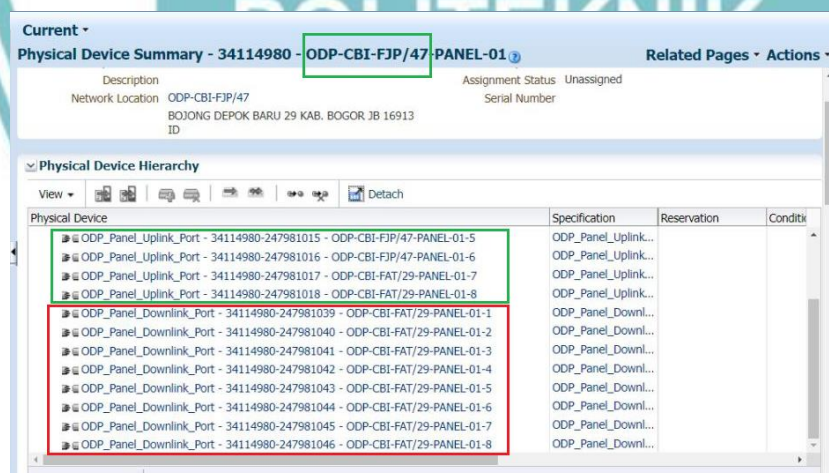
Current ▾

Physical Device Summary - 34114980 - ODP-CBI-FJP/47-PANEL-01

Related Pages ▾ Actions ▾

Description

Network Location ODP-CBI-FJP/47

BOJONG DEPOK BARU 29 KAB. BOGOR JB 16913 ID

Assignment Status Unassigned

Serial Number

Physical Device Hierarchy

View ▾ Detach

| Physical Device | Specification | Reservation | Conditi |
|---|---|---|---|
| ODP_Panel_Uplink_Port - 34114980-247981015 - ODP-CBI-FJP/47-PANEL-01-5 | ODP_Panel_Uplink... | | |
| ODP_Panel_Uplink_Port - 34114980-247981016 - ODP-CBI-FJP/47-PANEL-01-6 | ODP_Panel_Uplink... | | |
| ODP_Panel_Uplink_Port - 34114980-247981017 - ODP-CBI-FAT/29-PANEL-01-7 | ODP_Panel_Uplink... | | |
| ODP_Panel_Uplink_Port - 34114980-247981018 - ODP-CBI-FAT/29-PANEL-01-8 | ODP_Panel_Uplink... | | |
| ODP_Panel_Downlink_Port - 34114980-247981039 - ODP-CBI-FAT/29-PANEL-01-1 | ODP_Panel_Downl... | | |
| ODP_Panel_Downlink_Port - 34114980-247981040 - ODP-CBI-FAT/29-PANEL-01-2 | ODP_Panel_Downl... | | |
| ODP_Panel_Downlink_Port - 34114980-247981041 - ODP-CBI-FAT/29-PANEL-01-3 | ODP_Panel_Downl... | | |
| ODP_Panel_Downlink_Port - 34114980-247981042 - ODP-CBI-FAT/29-PANEL-01-4 | ODP_Panel_Downl... | | |
| ODP_Panel_Downlink_Port - 34114980-247981043 - ODP-CBI-FAT/29-PANEL-01-5 | ODP_Panel_Downl... | | |
| ODP_Panel_Downlink_Port - 34114980-247981044 - ODP-CBI-FAT/29-PANEL-01-6 | ODP_Panel_Downl... | | |
| ODP_Panel_Downlink_Port - 34114980-247981045 - ODP-CBI-FAT/29-PANEL-01-7 | ODP_Panel_Downl... | | |
| ODP_Panel_Downlink_Port - 34114980-247981046 - ODP-CBI-FAT/29-PANEL-01-8 | ODP_Panel_Downl... | | |